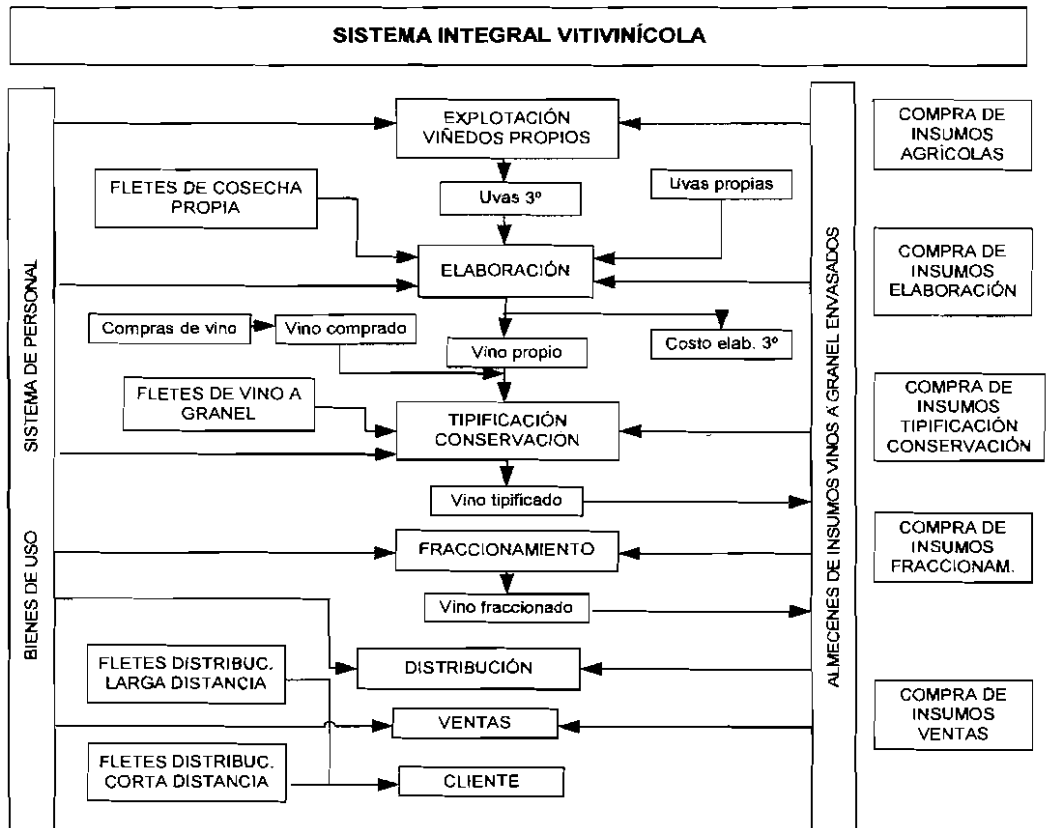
SISTEMA INTEGRAL VITIVINÍCOLA

SISTEMA DE PERSONAL

BIENES DE USO

EXPLOTACIÓN VIÑEDOS PROPIOS

FLETES DE COSECHA PROPIA

Uvas 3º

Uvas propias

ELABORACIÓN

Compras de vino

Vino comprado

Vino propio

Costo elab. 3º

FLETES DE VINO A GRANEL

TIPIFICACIÓN CONSERVACION

Vino tipificado

FRACCIONAMIENTO

Vino fraccionado

FLETES DISTRIBUC. LARGA DISTANCIA

DISTRIBUCIÓN

VENTAS

FLETES DISTRIBUC. CORTA DISTANCIA

CLIENTE

ALMECENES DE INSUMOS VINOS A GRANEL ENVASADOS

COMPRA DE INSUMOS AGRÍCOLAS

COMPRA DE INSUMOS ELABORACIÓN

COMPRA DE INSUMOS TIPIFICACIÓN CONSERVACIÓN

COMPRA DE INSUMOS FRACCIONAM.

COMPRA DE INSUMOS VENTAS